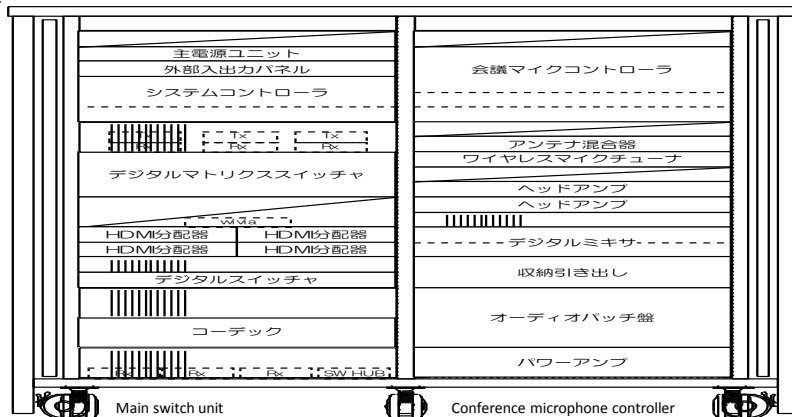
主電源ユニット
外部入出力パネル
システムコントローラ
Tx
Rx
Tx
Rx
Tx
Rx
デジタルマトリクススイッチャ
WMa
HDMI分配器
HDMI分配器
HDMI分配器
HDMI分配器
デジタルスイッチャ
コーデック
Rx
Rx
Rx
SW HUB

会議マイクコントローラ
アンテナ混合器
ワイヤレスマイクチューナ
ヘッドアンプ
ヘッドアンプ
デジタルミキサ
収納引き出し
オーディオパッチ盤
パワーアンプ

Main switch unit
Conference microphone controller